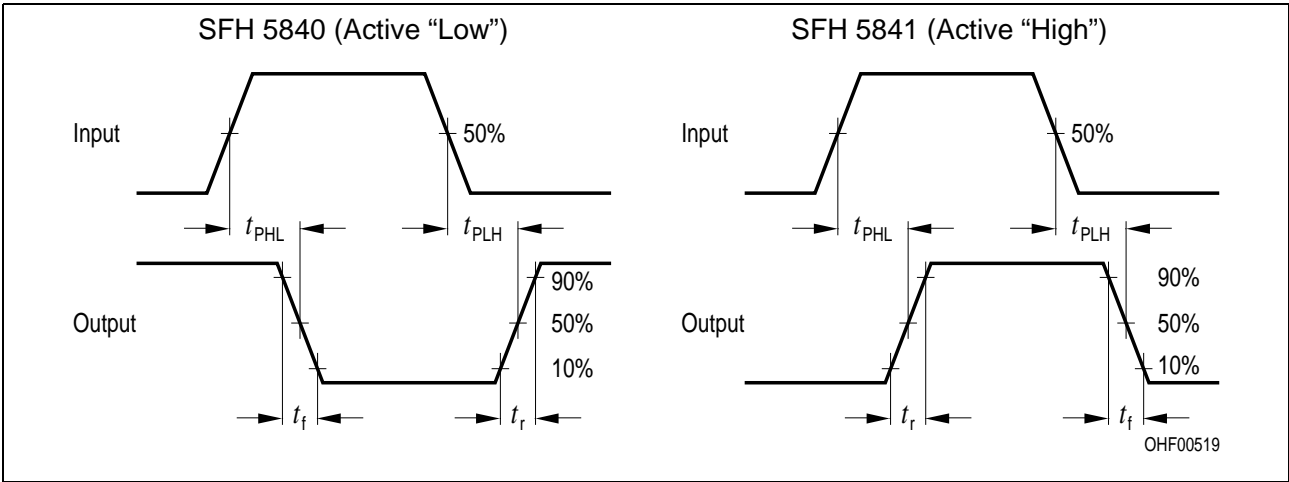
SFH 5840 (Active “Low”)

Input

50%

$t_{PHL}$

$t_{PLH}$

Output

90%

50%

10%

$t_f$

$t_r$

SFH 5841 (Active “High”)

Input

50%

$t_{PHL}$

$t_{PLH}$

Output

90%

50%

10%

$t_r$

$t_f$

OHF00519